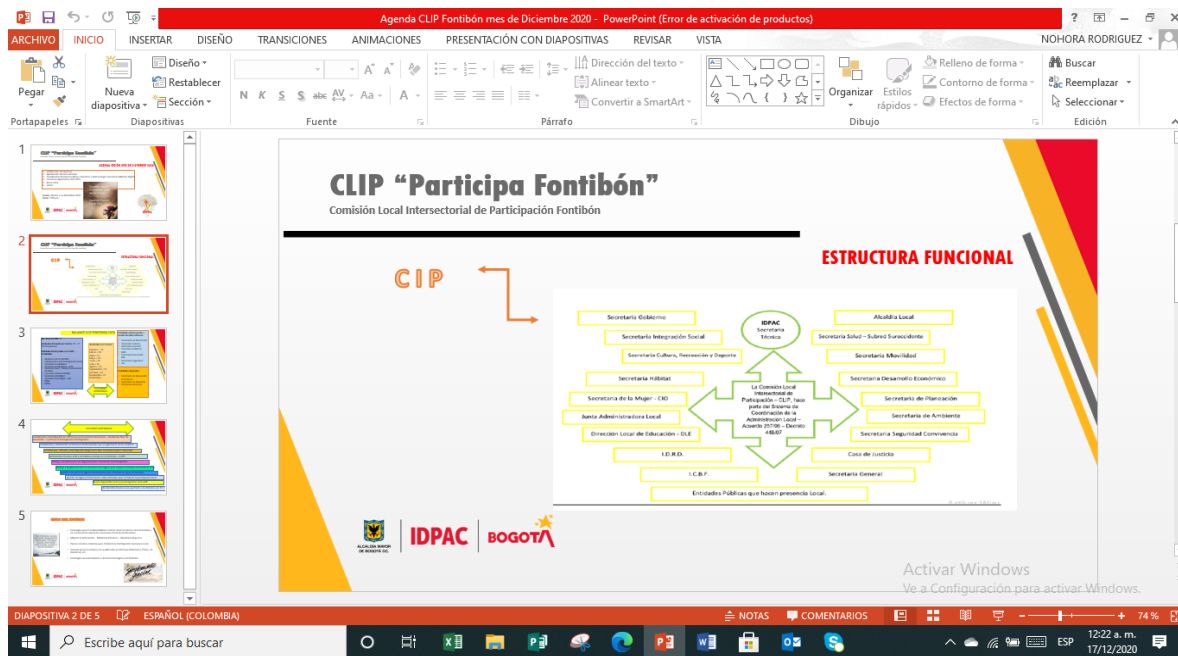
Agenda CLIP Fontibón mes de Diciembre 2020 - PowerPoint (Error de activación de productos)

ARCHIVO INICIO INSERTAR DISEÑO TRANSICIONES ANIMACIONES PRESENTACIÓN CON DIAPOSITIVAS REVISAR VISTA NOHORA RODRIGUEZ

Pegar Nueva diapositiva Diseño Restablecer Sección N K S abc Dirección del texto Alinear texto Convertir a SmartArt Organizar Estilos rápidos Relleno de forma Contorno de forma Efectos de forma Buscar Reemplazar Seleccionar

Portapapeles Diapositivas Fuente Párrafo Dibujo Edición

1 2 3 4 5

CLIP "Participa Fontibón"
Comisión Local Intersectorial de Participación Fontibón

ESTRUCTURA FUNCIONAL

CIP

Secretaria Gobierno
Secretaria Integración Social
Secretaria Cultura, Recreación y Deporte
Secretaria Hábitat
Secretaria de la Mujer - CIO
Junta Administradora Local
Dirección Local de Educación - DLE
I.D.R.D.
I.C.B.F.
IDPAC Secretaria Técnica
La Comisión Local Intersectorial de Participación – CLIP, hace parte del Sistema de Coordinación de la Administración Local – Acuerdo 257/06 – Decreto 448/07
Alcaldía Local
Secretaria Salud – Subred Suroccidente
Secretaria Movilidad
Secretaria Desarrollo Económico
Secretaria de Planeación
Secretaria de Ambiente
Secretaria Seguridad Convivencia
Casa de Justicia
Secretaria General
Entidades Públicas que hacen presencia Local.

ALCALDÍA MAYOR DE BOGOTÁ D.C. IDPAC BOGOTÁ

Activar Windows
Ve a Configuración para activar Windows.

DIAPOSITIVA 2 DE 5 ESPAÑOL (COLOMBIA) NOTAS COMENTARIOS 74 %

Escribe aquí para buscar ESP 12:22 a. m. 17/12/2020